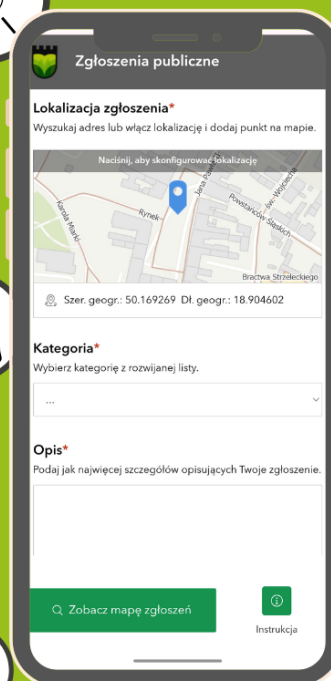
Zgłoszenia publiczne

Lokalizacja zgłoszenia*
Wyszukaj adres lub włącz lokalizację i dodaj punkt na mapie.

Naciśnij, aby skonfigurować lokalizację

Rynek
Jana Pawła II
Powstańców Śląskich
św. Wojciecha
Karola Miarki
Bractwa Strzeleckiego

Szer. geogr.: 50.169269 Dł. geogr.: 18.904602

Kategoria*
Wybierz kategorię z rozwijanej listy.

...

Opis*
Podaj jak najwięcej szczegółów opisujących Twoje zgłoszenie.

Zobacz mapę zgłoszeń

Instrukcja